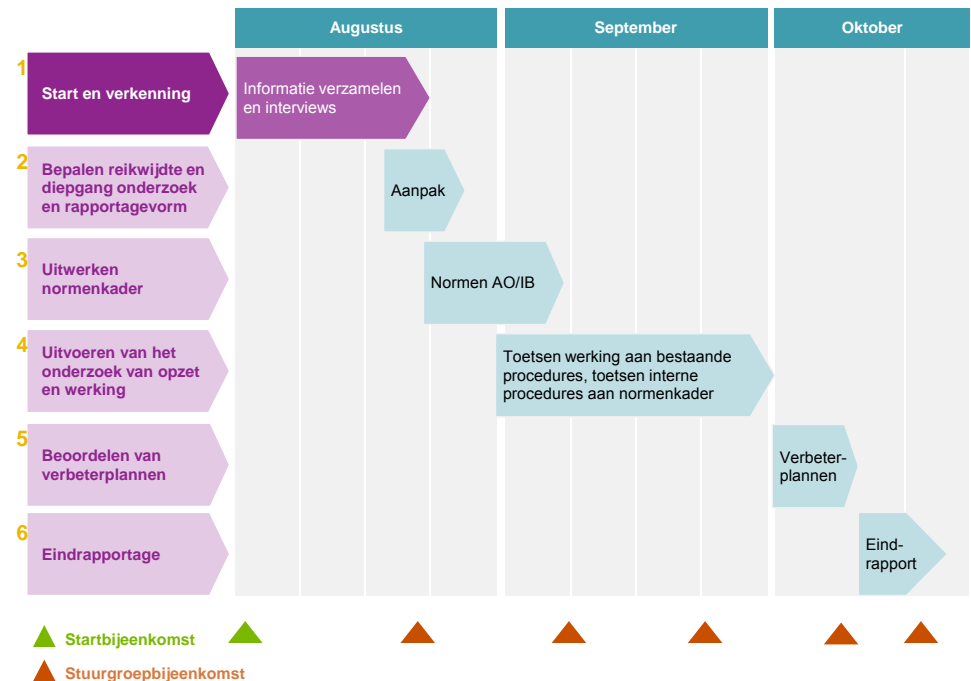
Augustus
September
Oktober

1
Start en verkenning
Informatie verzamelen en interviews

2
Bepalen reikwijdte en diepgang onderzoek en rapportagevorm
Aanpak

3
Uitwerken normenkader
Normen AO/IB

4
Uitvoeren van het onderzoek van opzet en werking
Toetsen werking aan bestaande procedures, toetsen interne procedures aan normenkader

5
Beoordelen van verbeterplannen
Verbeter-plannen

6
Eindrapportage
Eind-rapport

Startbijeenkomst
Stuurgroepbijeenkomst